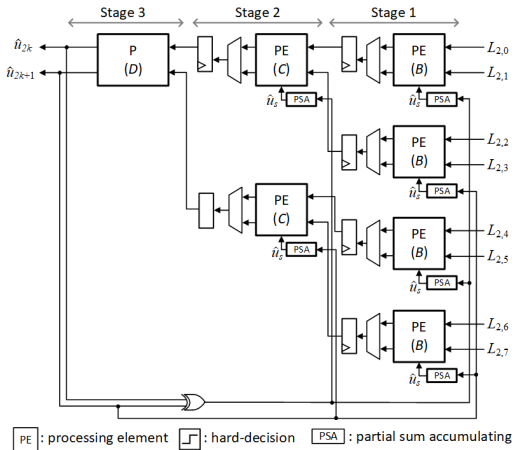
Stage 3
Stage 2
Stage 1

$\hat{u}_{2k}$
$\hat{u}_{2k+1}$

P
($D$)

PE
($C$)
$\hat{u}_s$ PSA

PE
($B$)
$\hat{u}_s$ PSA
$L_{2,0}$
$L_{2,1}$

PE
($B$)
$\hat{u}_s$ PSA
$L_{2,2}$
$L_{2,3}$

PE
($C$)
$\hat{u}_s$ PSA

PE
($B$)
$\hat{u}_s$ PSA
$L_{2,4}$
$L_{2,5}$

PE
($B$)
$\hat{u}_s$ PSA
$L_{2,6}$
$L_{2,7}$

PE : processing element : hard-decision PSA : partial sum accumulating